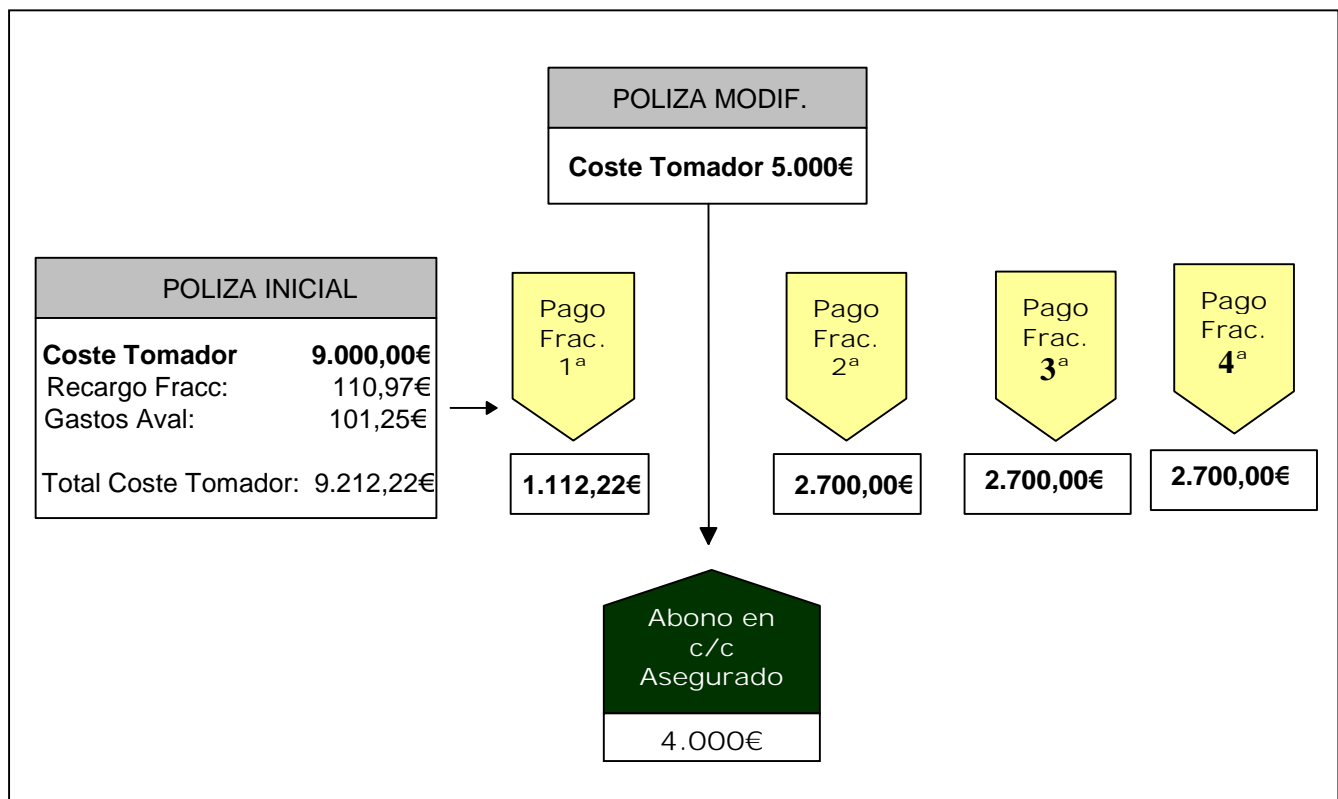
POLIZA MODIF.

Coste Tomador 5.000€

POLIZA INICIAL

Coste Tomador 9.000,00€
Recargo Fracc: 110,97€
Gastos Aval: 101,25€

Total Coste Tomador: 9.212,22€

Pago Frac. 1ª

1.112,22€

Pago Frac. 2ª

2.700,00€

Pago Frac. 3ª

2.700,00€

Pago Frac. 4ª

2.700,00€

Abono en c/c Asegurado

4.000€